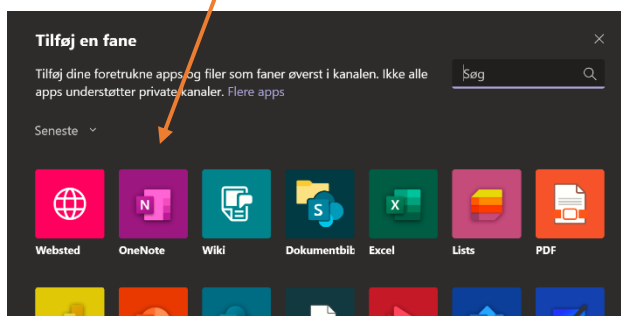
Tilføj en fane

Tilføj dine foretrukne apps og filer som faner øverst i kanalen. Ikke alle apps understøtter private kanaler. Flere apps

Søg

Seneste

Websted
OneNote
Wiki
Dokumentbib
Excel
Lists
PDF